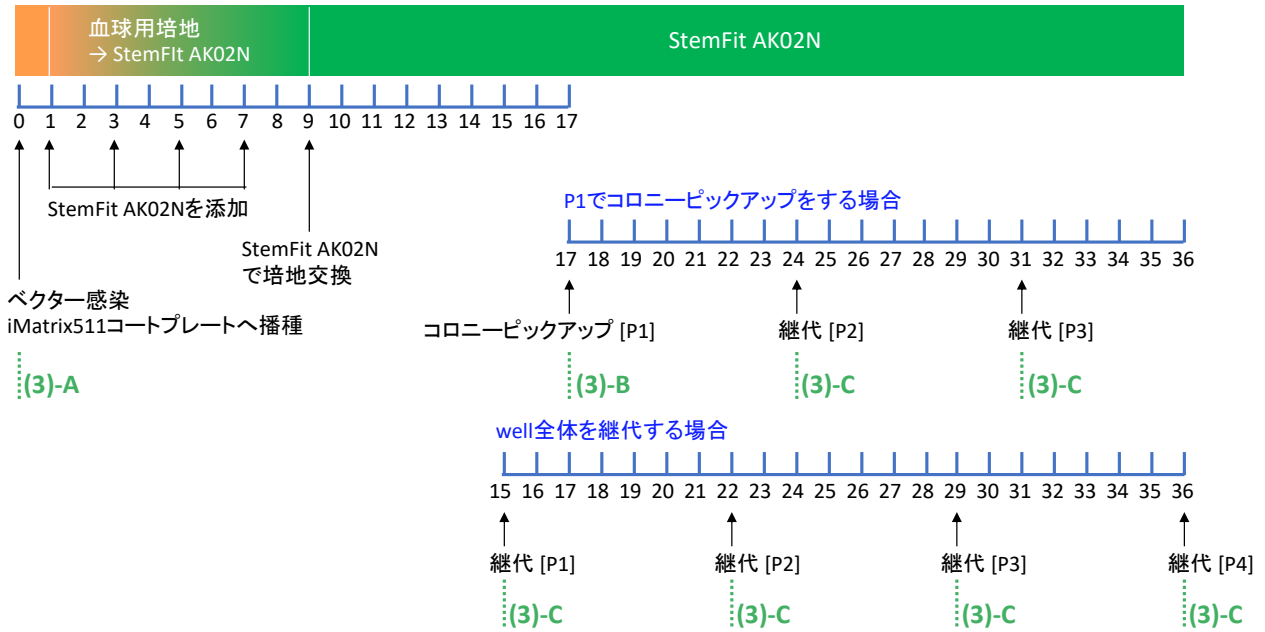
血球用培地
→ StemFIt AK02N

StemFit AK02N

0 1 2 3 4 5 6 7 8 9 10 11 12 13 14 15 16 17

StemFit AK02Nを添加

StemFit AK02N
で培地交換

ベクター感染
iMatrix511コートプレートへ播種

(3)-A

P1でコロニーピックアップをする場合

17 18 19 20 21 22 23 24 25 26 27 28 29 30 31 32 33 34 35 36

コロニーピックアップ [P1]

継代 [P2]

継代 [P3]

(3)-B

(3)-C

(3)-C

well全体を継代する場合

15 16 17 18 19 20 21 22 23 24 25 26 27 28 29 30 31 32 33 34 35 36

継代 [P1]

継代 [P2]

継代 [P3]

継代 [P4]

(3)-C

(3)-C

(3)-C

(3)-C